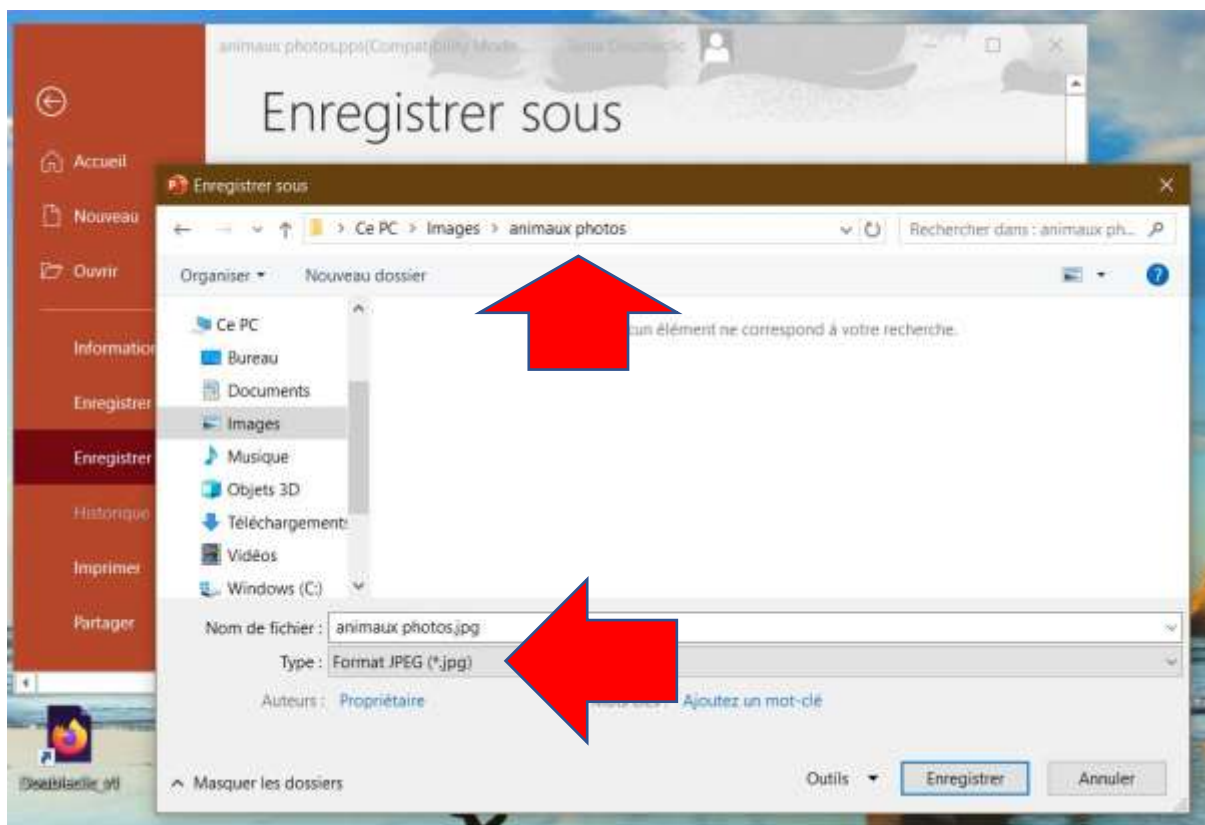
animaux photos.pps [Compatibility Mode] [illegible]

Enregistrer sous

Accueil

Nouveau

Ouvrir

Information

Enregistrer

Enregistrer

Historique

Imprimer

Partager

Enregistrer sous

Ce PC > Images > animaux photos

Rechercher dans : animaux ph...

Organiser ▾

Nouveau dossier

Ce PC

Bureau

Documents

Images

Musique

Objets 3D

Téléchargements

Vidéos

Windows (C:)

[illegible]cun élément ne correspond à votre recherche.

Nom de fichier : animaux photos.jpg

Type : Format JPEG (*.jpg)

Auteurs : Propriétaire

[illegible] Ajoutez un mot-clé

Masquer les dossiers

Outils ▾

Enregistrer

Annuler

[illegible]